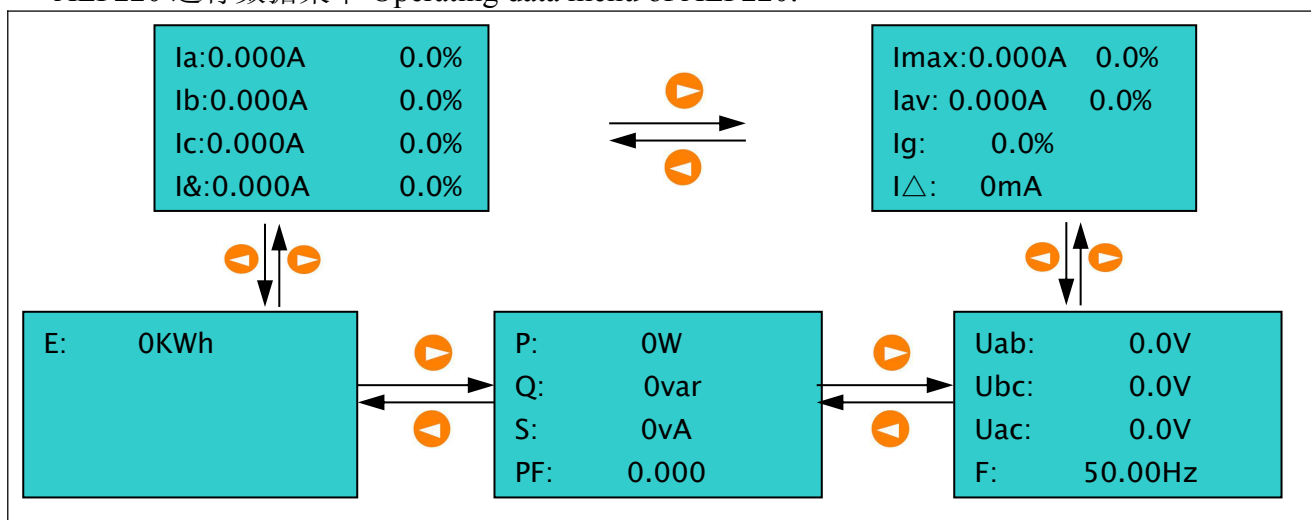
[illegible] Operating data menu of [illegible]

Ia:0.000A 0.0%
Ib:0.000A 0.0%
Ic:0.000A 0.0%
I&:0.000A 0.0%

Imax:0.000A 0.0%
Iav: 0.000A 0.0%
Ig: 0.0%
I△: 0mA

E: 0KWh

P: 0W
Q: 0var
S: 0vA
PF: 0.000

Uab: 0.0V
Ubc: 0.0V
Uac: 0.0V
F: 50.00Hz